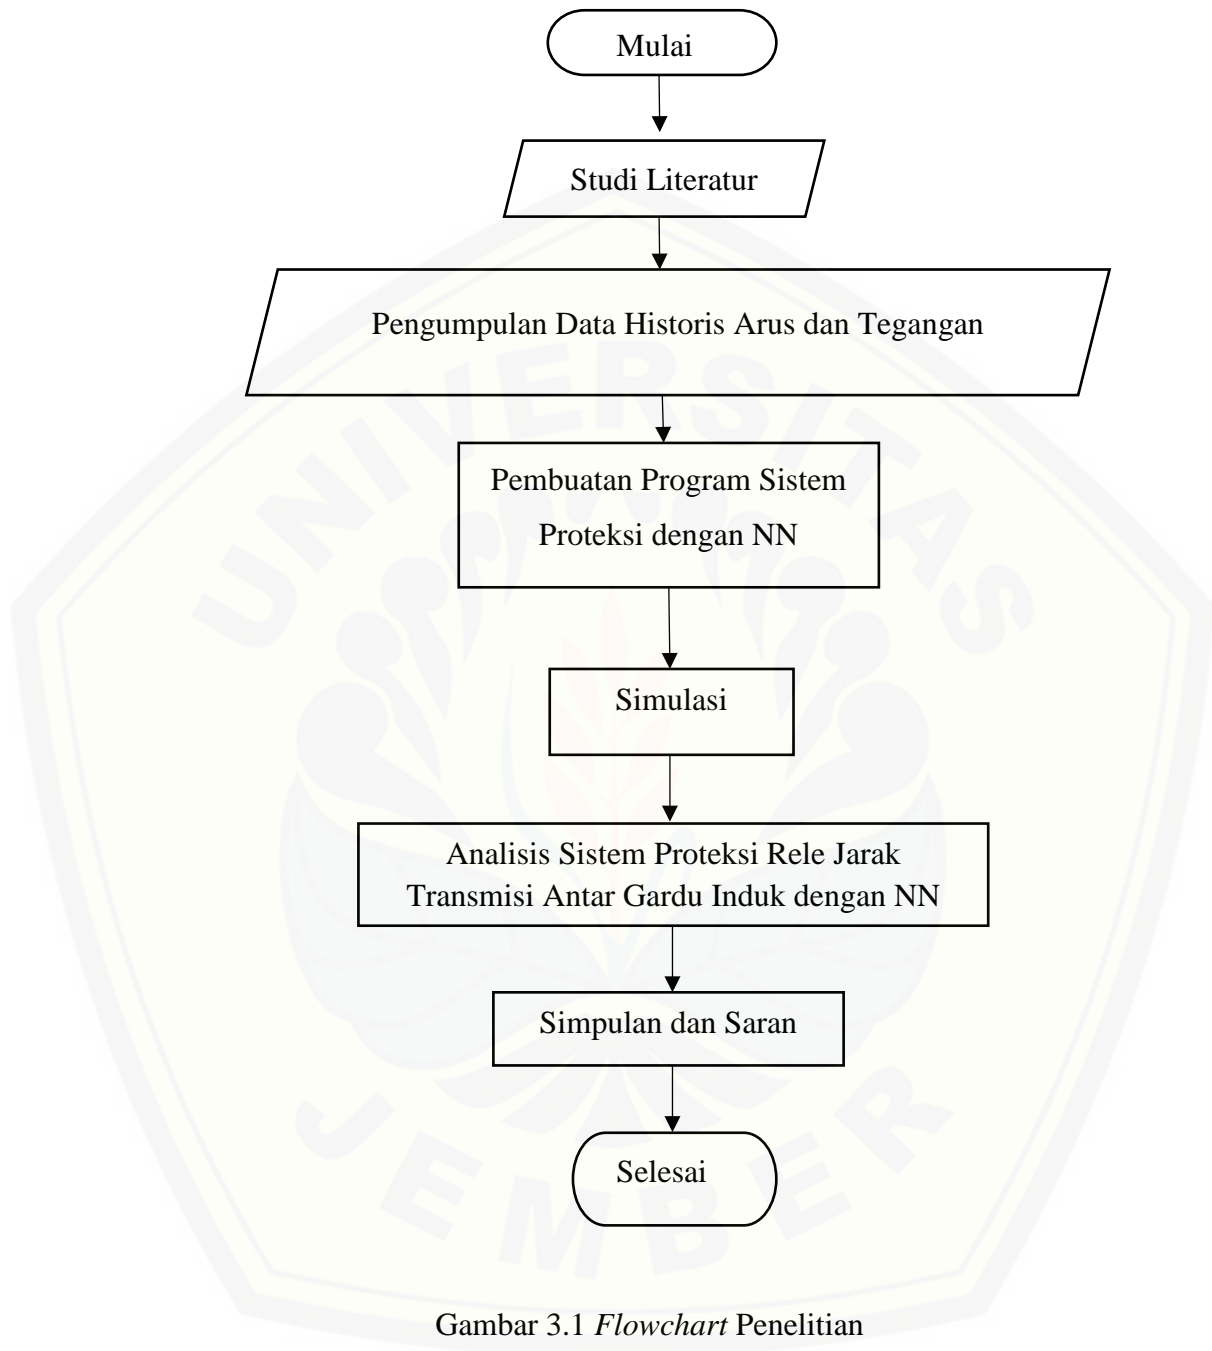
Mulai

Studi Literatur

Pengumpulan Data Historis Arus dan Tegangan

Pembuatan Program Sistem Proteksi dengan NN

Simulasi

Analisis Sistem Proteksi Rele Jarak Transmisi Antar Gardu Induk dengan NN

Simpulan dan Saran

Selesai

UNIVERSITAS JEMBER

Gambar 3.1 Flowchart Penelitian